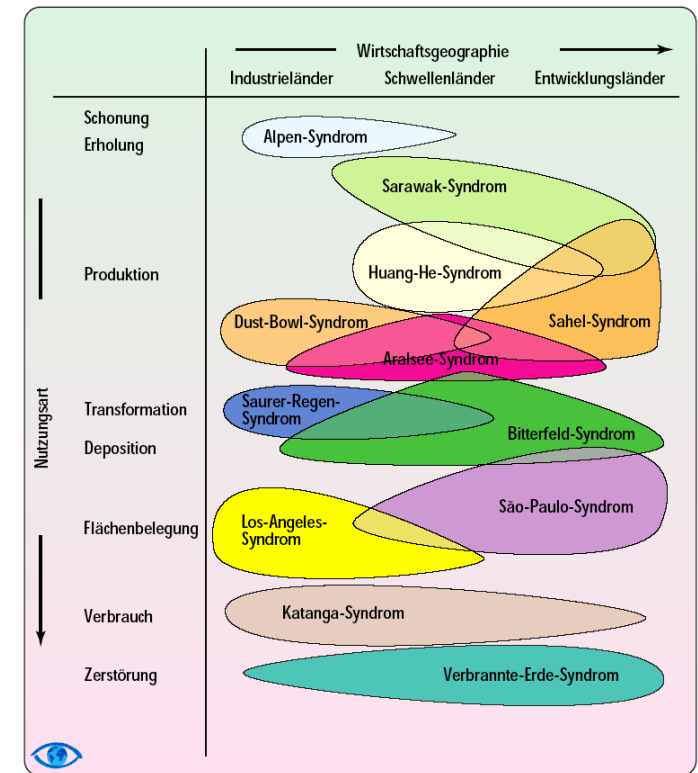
Wirtschaftsgeographie

Industrieländer Schwellenländer Entwicklungsländer

Nutzungsart

Schonung
Erholung

Produktion

Transformation

Deposition

Flächenbelegung

Verbrauch

Zerstörung

Alpen-Syndrom

Sarawak-Syndrom

Huang-He-Syndrom

Dust-Bowl-Syndrom

Sahel-Syndrom

Aralsee-Syndrom

Saurer-Regen-Syndrom

Bitterfeld-Syndrom

São-Paulo-Syndrom

Los-Angeles-Syndrom

Katanga-Syndrom

Verbrannte-Erde-Syndrom